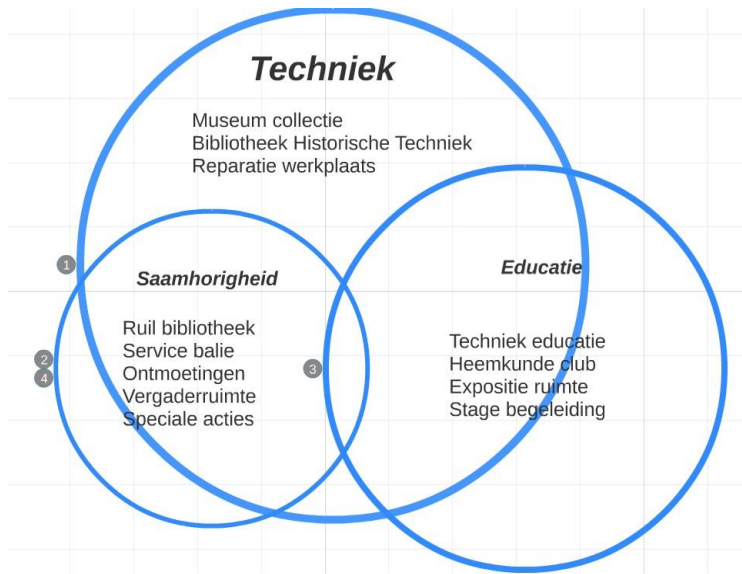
Techniek

Museum collectie
Bibliotheek Historische Techniek
Reparatie werkplaats

1

Saamhorigheid

Educatie

Ruil bibliotheek
Service balie
Ontmoetingen
Vergaderruimte
Speciale acties

2
4

3

Techniek educatie
Heemkunde club
Expositie ruimte
Stage begeleiding